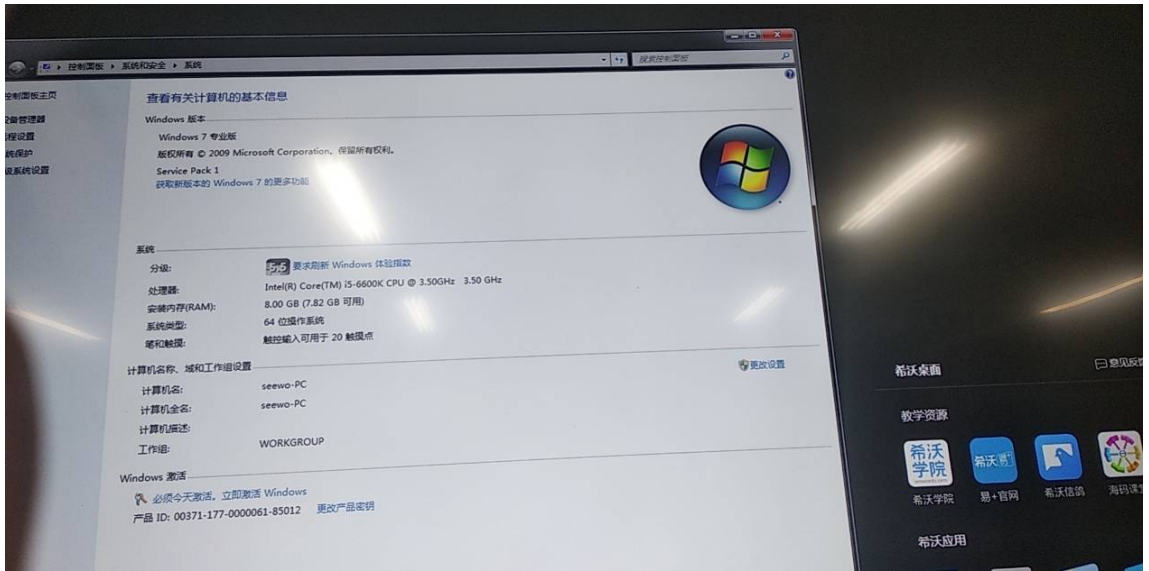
控制面板 ▸ 系统和安全 ▸ 系统

搜索控制面板

控制面板主页
设备管理器
远程设置
系统保护
高级系统设置

查看有关计算机的基本信息

Windows 版本

Windows 7 专业版
版权所有 © 2009 Microsoft Corporation。保留所有权利。
Service Pack 1
获取新版本的 Windows 7 的更多功能

系统

分级: 5.6 要求刷新 Windows 体验指数
处理器: Intel(R) Core(TM) i5-6600K CPU @ 3.50GHz 3.50 GHz
安装内存(RAM): 8.00 GB (7.82 GB 可用)
系统类型: 64 位操作系统
笔和触摸: 触控输入可用于 20 触摸点

计算机名称、域和工作组设置

更改设置

计算机名: seewo-PC
计算机全名: seewo-PC
计算机描述:
工作组: WORKGROUP

Windows 激活

必须今天激活。立即激活 Windows
产品 ID: 00371-177-0000061-85012 更改产品密钥

希沃桌面
意见反馈
教学资源
希沃学院
希沃
希沃学院
易+官网
希沃信鸽
海码课堂
希沃应用